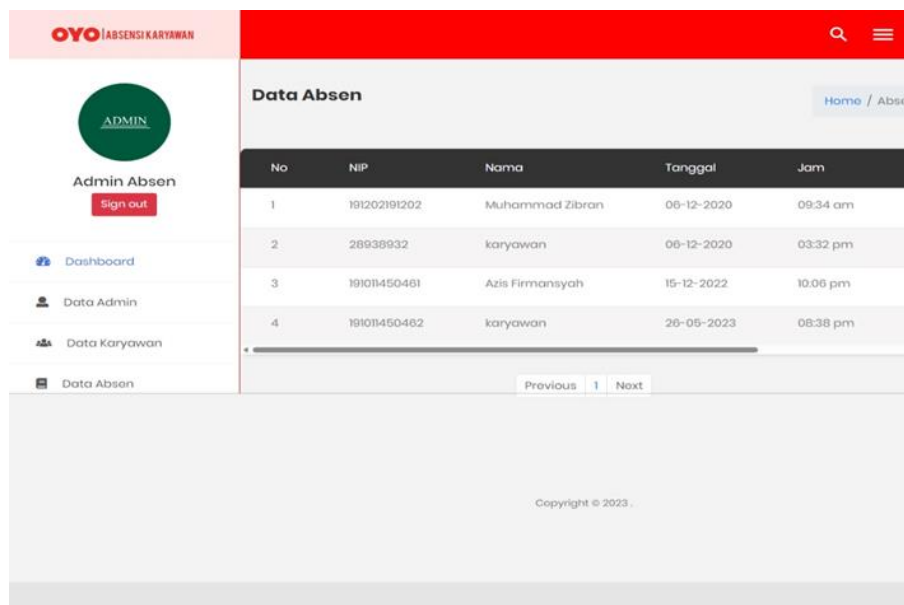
OYO | ABSENSI KARYAWAN

ADMIN

Admin Absen

Sign out

Dashboard

Data Admin

Data Karyawan

Data Absen

Data Absen

Home / Abs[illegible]

| No | NIP | Nama | Tanggal | Jam |
|---|---|---|---|---|
| 1 | 191202191202 | Muhammad Zibran | 06-12-2020 | 09:34 am |
| 2 | 28938932 | karyawan | 06-12-2020 | 03:32 pm |
| 3 | 191011450461 | Azis Firmansyah | 15-12-2022 | 10:06 pm |
| 4 | 191011450462 | karyawan | 26-05-2023 | 08:38 pm |

Previous 1 Next

Copyright © 2023 .